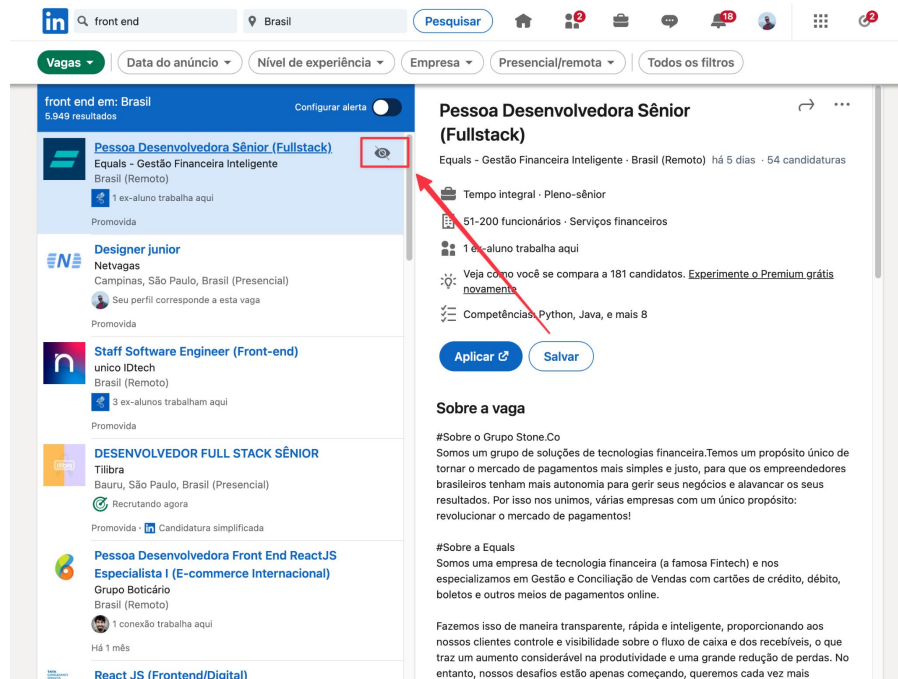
in front end Brasil Pesquisar 2 18 2

Vagas Data do anúncio Nível de experiência Empresa Presencial/remota Todos os filtros

front end em: Brasil
5.949 resultados
Configurar alerta

Pessoa Desenvolvedora Sênior (Fullstack)
Equals - Gestão Financeira Inteligente
Brasil (Remoto)
1 ex-aluno trabalha aqui
Promovida

Designer junior
Netvagas
Campinas, São Paulo, Brasil (Presencial)
Seu perfil corresponde a esta vaga
Promovida

Staff Software Engineer (Front-end)
unico IDtech
Brasil (Remoto)
3 ex-alunos trabalham aqui
Promovida

DESENVOLVEDOR FULL STACK SÊNIOR
Tilibra
Bauru, São Paulo, Brasil (Presencial)
Recrutando agora
Promovida · Candidatura simplificada

Pessoa Desenvolvedora Front End ReactJS Especialista I (E-commerce Internacional)
Grupo Boticário
Brasil (Remoto)
1 conexão trabalha aqui
Há 1 mês

React JS (Frontend/Digital)

Pessoa Desenvolvedora Sênior (Fullstack)
Equals - Gestão Financeira Inteligente · Brasil (Remoto) há 5 dias · 54 candidaturas

Tempo integral · Pleno-sênior
51-200 funcionários · Serviços financeiros
1 ex-aluno trabalha aqui
Veja como você se compara a 181 candidatos. Experimente o Premium grátis novamente
Competências: Python, Java, e mais 8

Aplicar Salvar

Sobre a vaga

#Sobre o Grupo Stone.Co
Somos um grupo de soluções de tecnologias financeira.Temos um propósito único de tornar o mercado de pagamentos mais simples e justo, para que os empreendedores brasileiros tenham mais autonomia para gerir seus negócios e alavancar os seus resultados. Por isso nos unimos, várias empresas com um único propósito: revolucionar o mercado de pagamentos!

#Sobre a Equals
Somos uma empresa de tecnologia financeira (a famosa Fintech) e nos especializamos em Gestão e Conciliação de Vendas com cartões de crédito, débito, boletos e outros meios de pagamentos online.

Fazemos isso de maneira transparente, rápida e inteligente, proporcionando aos nossos clientes controle e visibilidade sobre o fluxo de caixa e dos recebíveis, o que traz um aumento considerável na produtividade e uma grande redução de perdas. No entanto, nossos desafios estão apenas começando, queremos cada vez mais